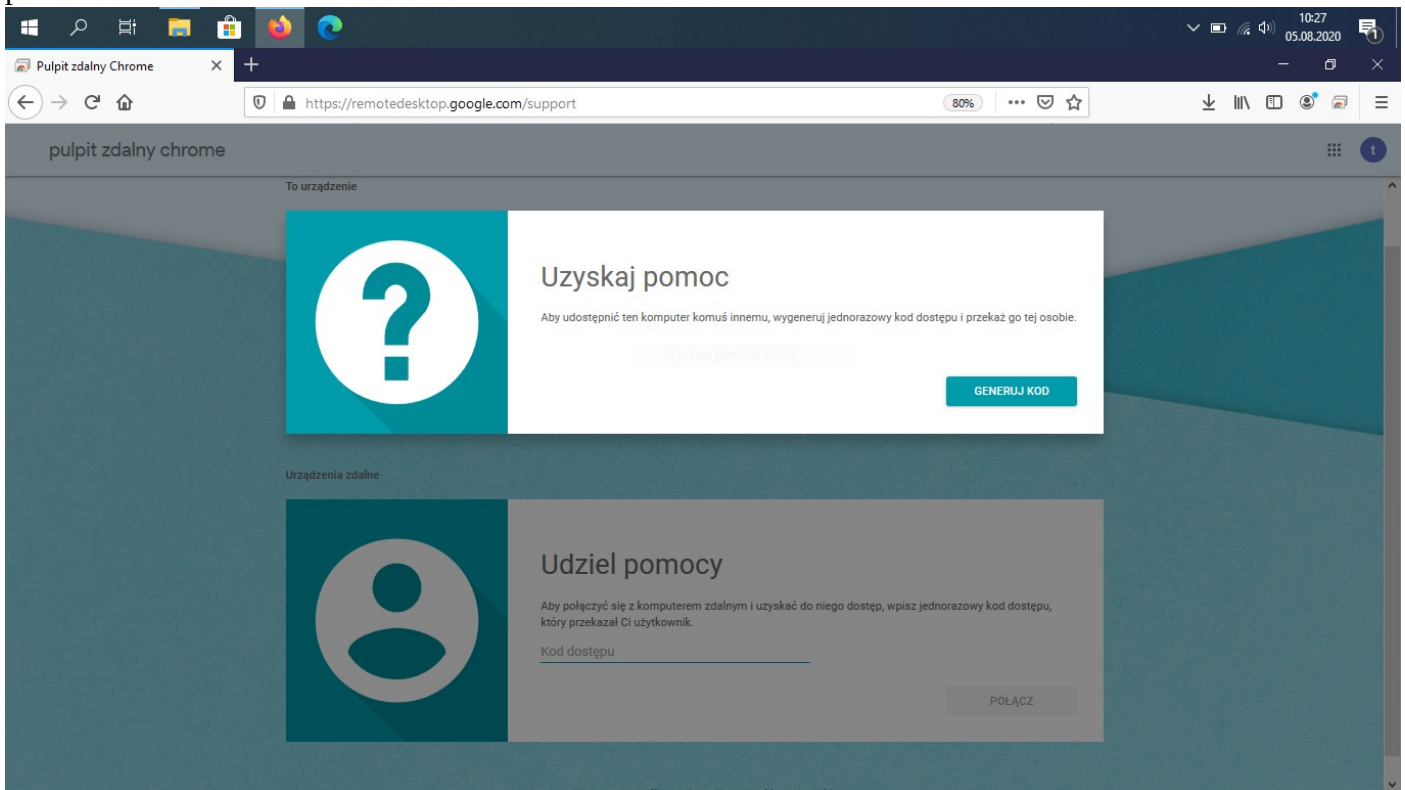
10:27
05.08.2020

Pulpit zdalny Chrome

https://remotedesktop.google.com/support

80%

pulpit zdalny chrome

To urządzenie

Uzyskaj pomoc

Aby udostępnić ten komputer komuś innemu, wygeneruj jednorazowy kod dostępu i przekaż go tej osobie.

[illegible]

GENERUJ KOD

Urządzenia zdalne

Udziel pomocy

Aby połączyć się z komputerem zdalnym i uzyskać do niego dostęp, wpisz jednorazowy kod dostępu, który przekazał Ci użytkownik.

Kod dostępu

POŁĄCZ